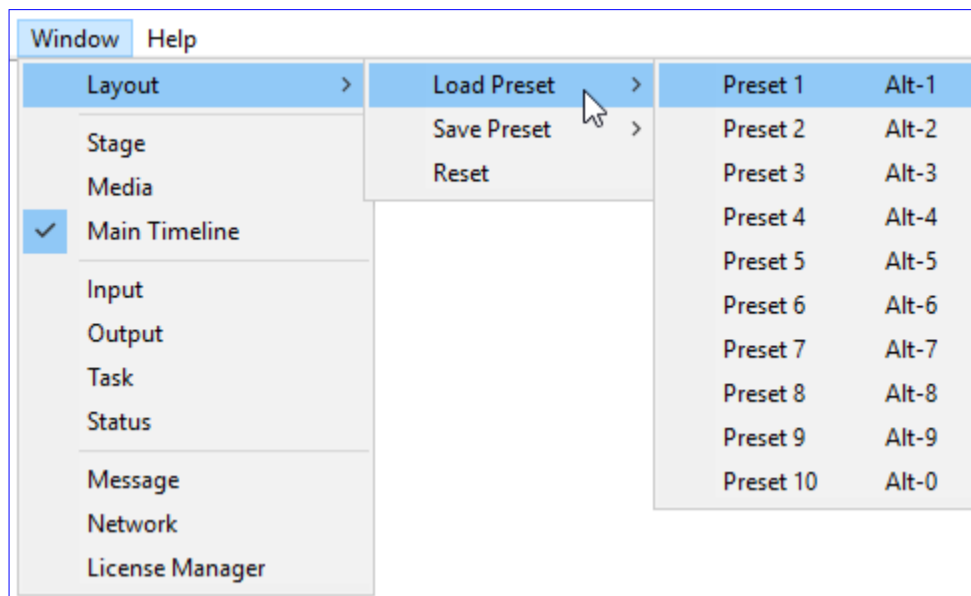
Window Help

Layout >
Load Preset >
Save Preset >
Reset

Preset 1 Alt-1
Preset 2 Alt-2
Preset 3 Alt-3
Preset 4 Alt-4
Preset 5 Alt-5
Preset 6 Alt-6
Preset 7 Alt-7
Preset 8 Alt-8
Preset 9 Alt-9
Preset 10 Alt-0

Stage
Media
Main Timeline

Input
Output
Task
Status

Message
Network
License Manager